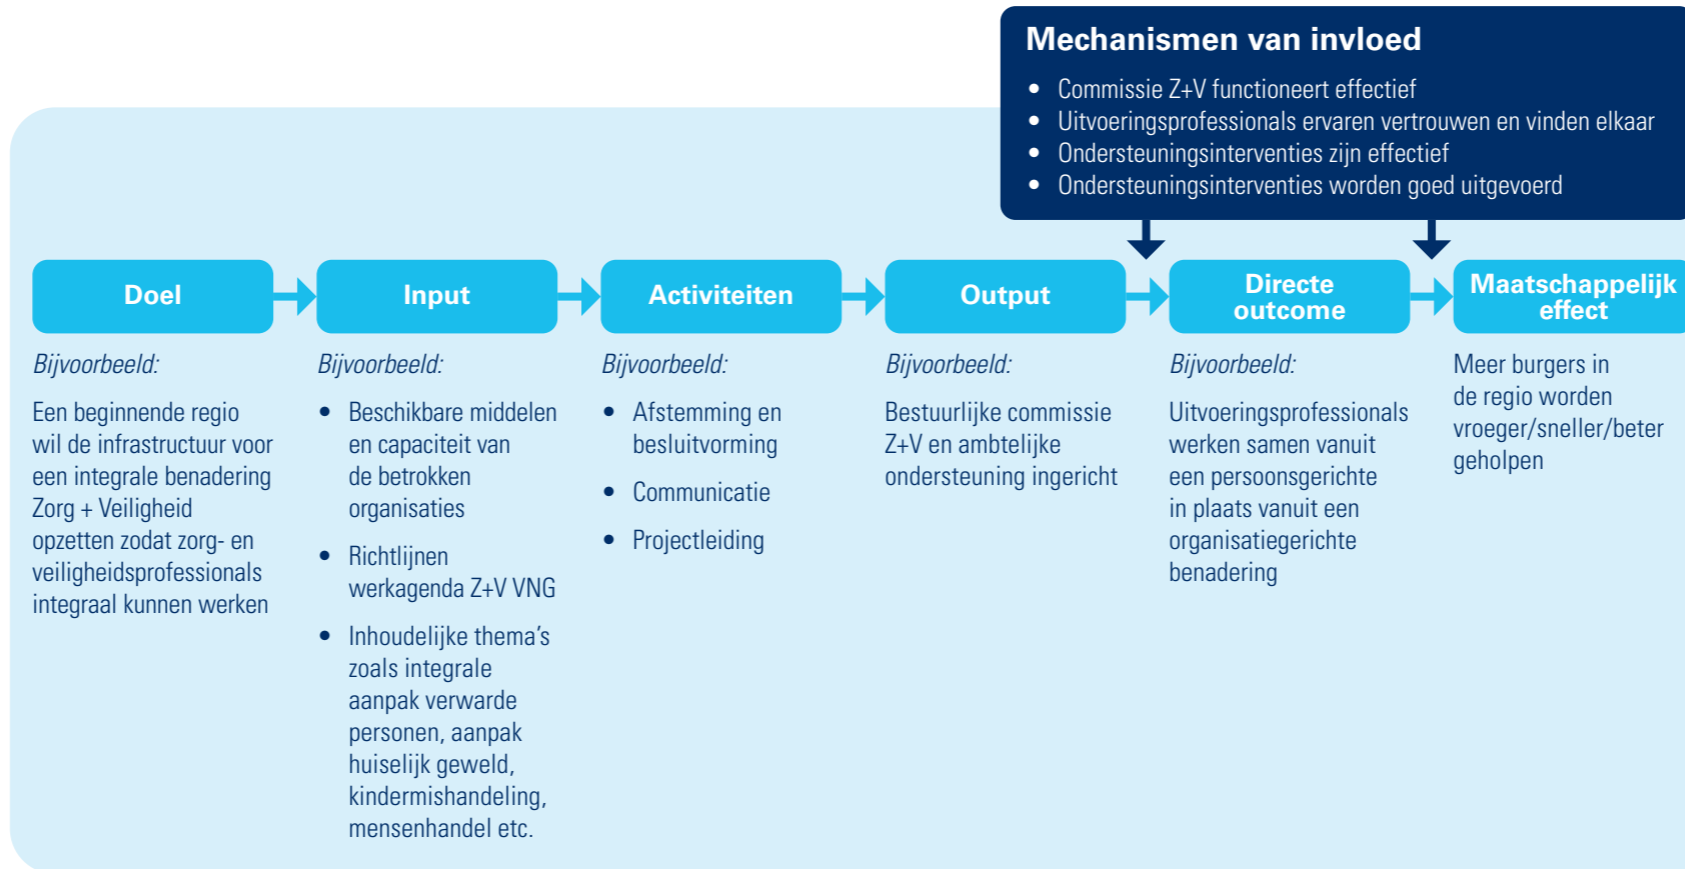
Mechanismen van invloed
- Commissie Z+V functioneert effectief
- Uitvoeringsprofessionals ervaren vertrouwen en vinden elkaar
- Ondersteuningsinterventies zijn effectief
- Ondersteuningsinterventies worden goed uitgevoerd

Doel

Bijvoorbeeld:

Een beginnende regio wil de infrastructuur voor een integrale benadering Zorg + Veiligheid opzetten zodat zorg- en veiligheidsprofessionals integraal kunnen werken

Input

Bijvoorbeeld:

- Beschikbare middelen en capaciteit van de betrokken organisaties
- Richtlijnen werkagenda Z+V VNG
- Inhoudelijke thema's zoals integrale aanpak verwarde personen, aanpak huiselijk geweld, kindermishandeling, mensenhandel etc.

Activiteiten

Bijvoorbeeld:

- Afstemming en besluitvorming
- Communicatie
- Projectleiding

Output

Bijvoorbeeld:

Bestuurlijke commissie Z+V en ambtelijke ondersteuning ingericht

Directe outcome

Bijvoorbeeld:

Uitvoeringsprofessionals werken samen vanuit een persoonsgerichte in plaats vanuit een organisatiegerichte benadering

Maatschappelijk effect

Meer burgers in de regio worden vroeger/sneller/beter geholpen